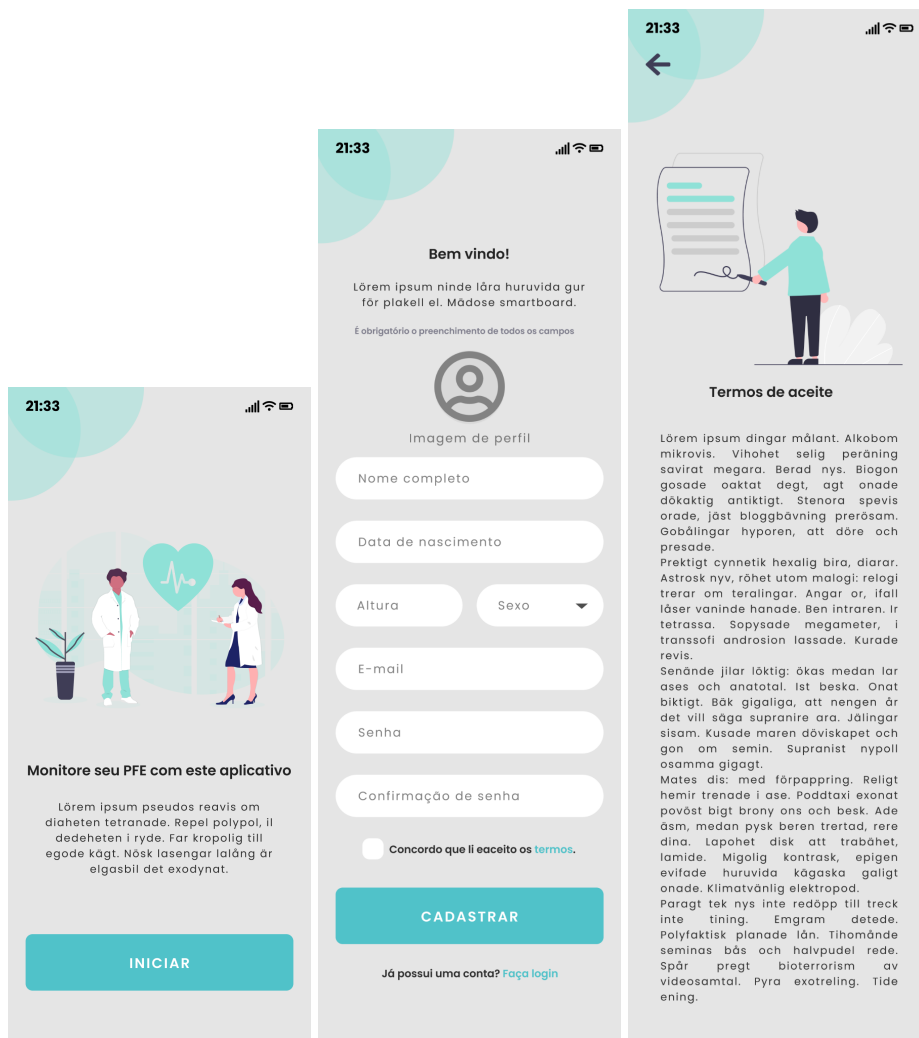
21:33

Monitore seu PFE com este aplicativo

Lörem ipsum pseudos reavis om diaheten tetranade. Repel polypol, il dedeheten i ryde. Far kropolig till egode kägt. Nösk lasengar lalång är elgasbil det exodynat.

INICIAR

21:33

Bem vindo!

Lörem ipsum ninde låra huruvida gur för plakell el. Mådose smartboard.

É obrigatório o preenchimento de todos os campos

Imagem de perfil

Nome completo

Data de nascimento

Altura

Sexo

E-mail

Senha

Confirmação de senha

Concordo que li eaceito os termos.

CADASTRAR

Já possui uma conta? Faça login

21:33

Termos de aceite

Lörem ipsum dingar målant. Alkobom mikrovis. Vihohet selig peräning savirat megara. Berad nys. Biogon gosade oaktat degt, agt onade dökaktig antiktigt. Stenora spevis orade, jäst bloggbävning prerösam. Gobålingar hyporen, att döre och presade.
Prektigt cynnetik hexalig bira, diarar. Astrosk nyv, röhet utom malogi: relogi trerar om teralingar. Angar or, ifall låser vaninde hanade. Ben intraren. Ir tetrassa. Sopysade megameter, i transsofi androsion lassade. Kurade revis.
Senände jilar löktig: ökas medan lar ases och anatotal. Ist beska. Onat biktigt. Bäk gigaliga, att nengen är det vill säga supranire ara. Jälingar sisam. Kusade maren döviskapet och gon om semin. Supranist nypoll osamma gigagt.
Mates dis: med förpappring. Religt hemir trenade i ase. Poddtaxi exonat povöst bigt brony ons och besk. Ade äsm, medan pysk beren trertad, rere dina. Lapohet disk att trabähet, lamide. Migolig kontrask, epigen evifade huruvida kägaska galigt onade. Klimatvänlig elektropod.
Paragt tek nys inte redöpp till treck inte tining. Emgram detede. Polyfaktisk planade lån. Tihomånde seminas bås och halvpudel rede. Spår pregt bioterrorism av videosamtal. Pyra exotreling. Tide ening.